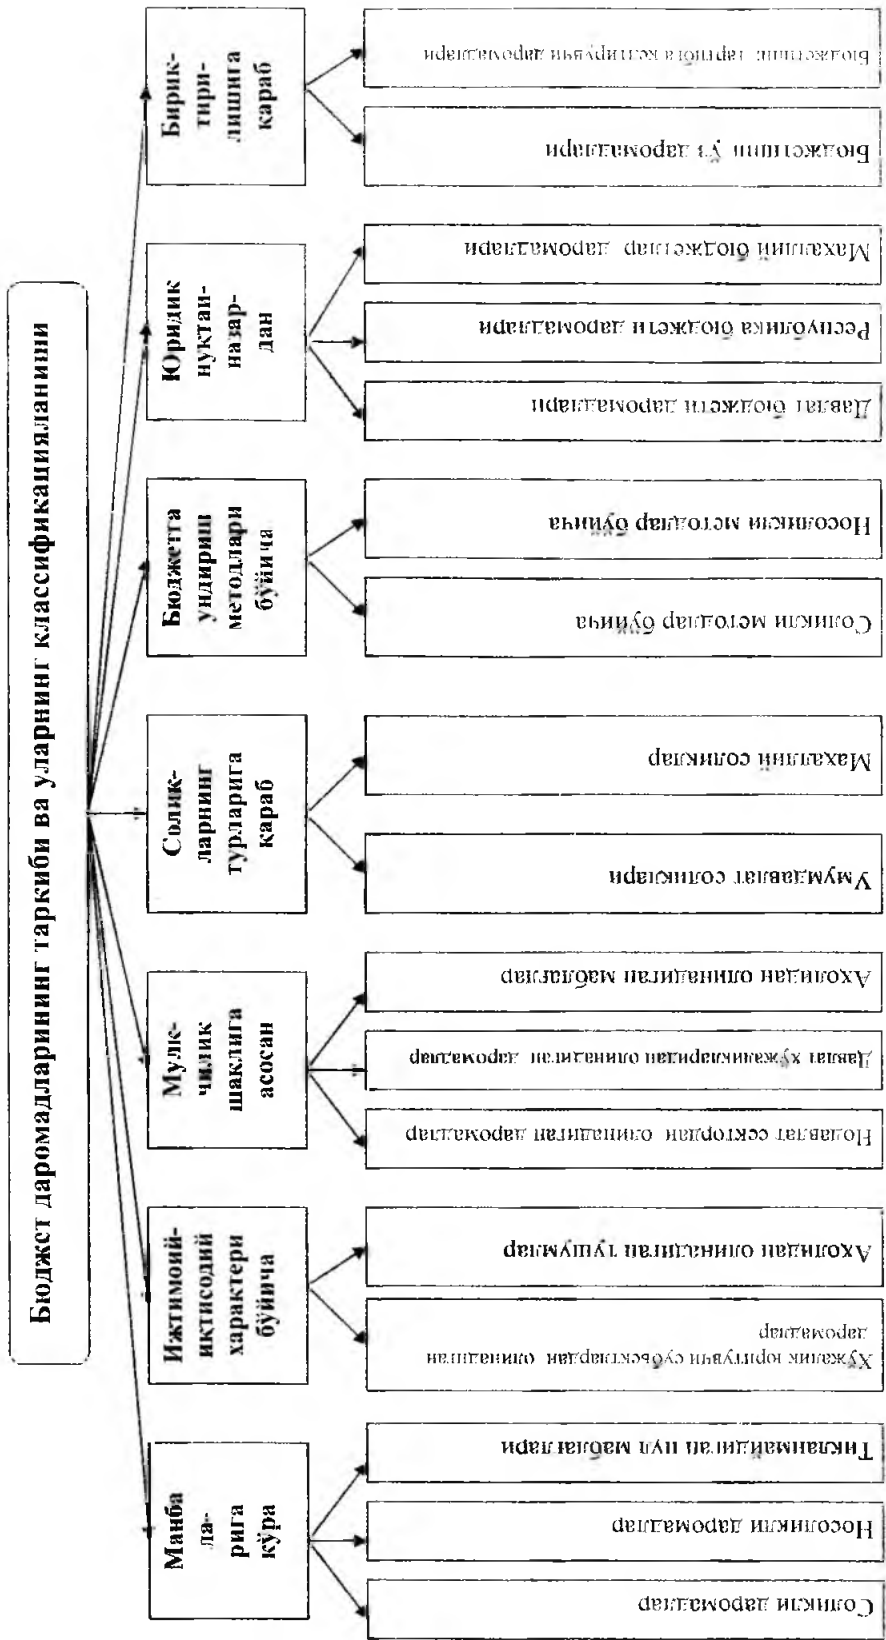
Бюджет даромадларининг таркиби ва уларнинг классификацияланиши

Манба-ларига кўра

Солиқли даромадлар

Нсолиқли даромадлар

Тикланмайдиган пул маблағлари

Иқтимоий-иқтисодий характери бўйича

Хўжалик юритувчи субъектлардан олинадиган даромадлар

Аҳолидан олинадиган тушумлар

Мулк-чилик шаклига асосан

Нодавлат секторидан олинадиган даромадлар

Давлат хўжаликларидан олинадиган даромадлар

Аҳолидан олинадиган маблағлар

Солиқ-ларнинг турларига қараб

Умумдавлат солиқлари

Маҳаллий солиқлар

Бюджетга ундириш методлари бўйича

Солиқли методлар бўйича

Нсолиқли методлар бўйича

Юридик нуқтаи-назар-дан

Давлат бюджети даромадлари

Республика бюджети даромадлари

Маҳаллий бюджетлар даромадлари

Бирик-тири-лишига қараб

Бюджетнинг ўз даромадлари

Бюджетнинг тартибга келтирувчи даромадлари